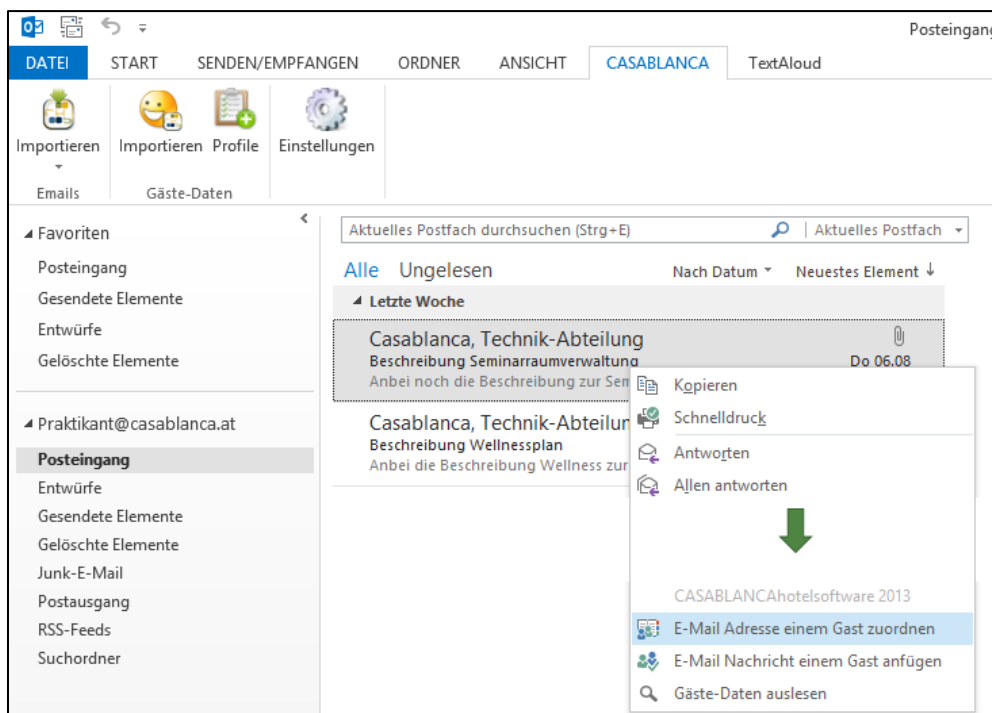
Posteingang

DATEI START SENDEN/EMPFANGEN ORDNER ANSICHT CASABLANCA TextAloud

Importieren
Emails

Importieren Profile
Gäste-Daten

Einstellungen

Favoriten
Posteingang
Gesendete Elemente
Entwürfe
Gelöschte Elemente

Praktikant@casablanca.at
Posteingang
Entwürfe
Gesendete Elemente
Gelöschte Elemente
Junk-E-Mail
Postausgang
RSS-Feeds
Suchordner

Aktuelles Postfach durchsuchen (Strg+E) | Aktuelles Postfach

Alle Ungelesen Nach Datum Neuestes Element

Letzte Woche

Casablanca, Technik-Abteilung
Beschreibung Seminarraumverwaltung Do 06.08
Anbei noch die Beschreibung zur Sem

Casablanca, Technik-Abteilun
Beschreibung Wellnessplan
Anbei die Beschreibung Wellness zur

Kopieren
Schnelldruck
Antworten
Allen antworten

CASABLANCAhotelsoftware 2013
E-Mail Adresse einem Gast zuordnen
E-Mail Nachricht einem Gast anfügen
Gäste-Daten auslesen